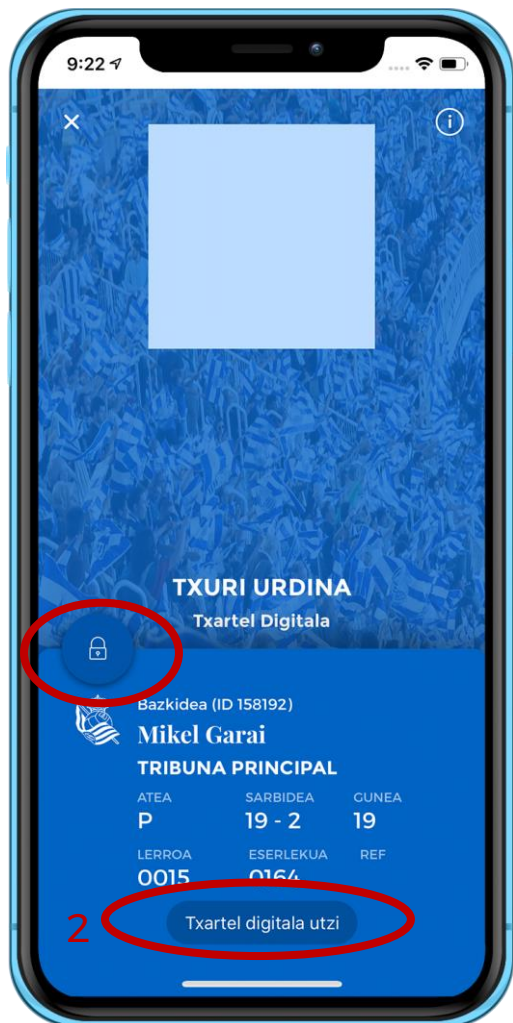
9:22

TXURI URDINA
Txartel Digitala

Bazkidea (ID 158192)
Mikel Garai
TRIBUNA PRINCIPAL

| ATEA | SARBIDEA | GUNEA |
|---|---|---|
| P | 19 - 2 | 19 |

| LERROA | ESERLEKUA | REF |
|---|---|---|
| 0015 | 0164 | |

2
Txartel digitala utzi